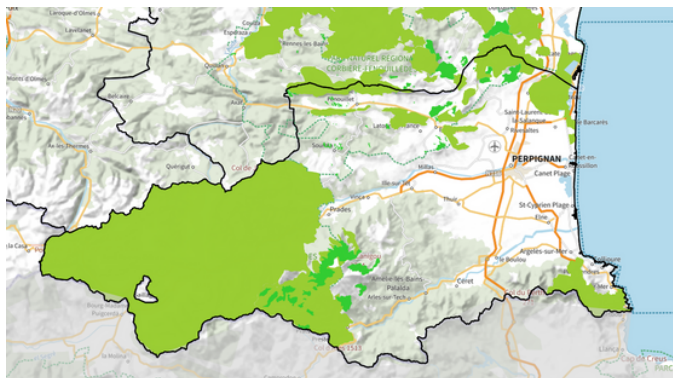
Laroque-d'Olmes
Lavelanet
Couiza
Espéraza
Rennes-les-Bains
PARC NATUREL RÉGIONAL CORBIÈRES FENOUILLÈDES
Monts d'Olmes
Quillan
Belcaire
Axat
Fenouillet
Saint-Laurent-de-la-Salanque
Le Barcarès
Latour-de-France
Rivesaltes
Ax-les-Thermes
Quérigut
Col de
Sournia
PERPIGNAN
Canet-en-Roussillon
Canet Plage
Ille-sur-Têt
Thuir
Prades
St-Cyprien Plage
Elne
la Casa
Argelès-sur-Mer
Le Boulou
Amélie-les-Bains-Palalda
Arles-sur-Tech
Céret
Puigcerdà
Banyuls
La Molina
Llançà
Cap de Creus
PARC